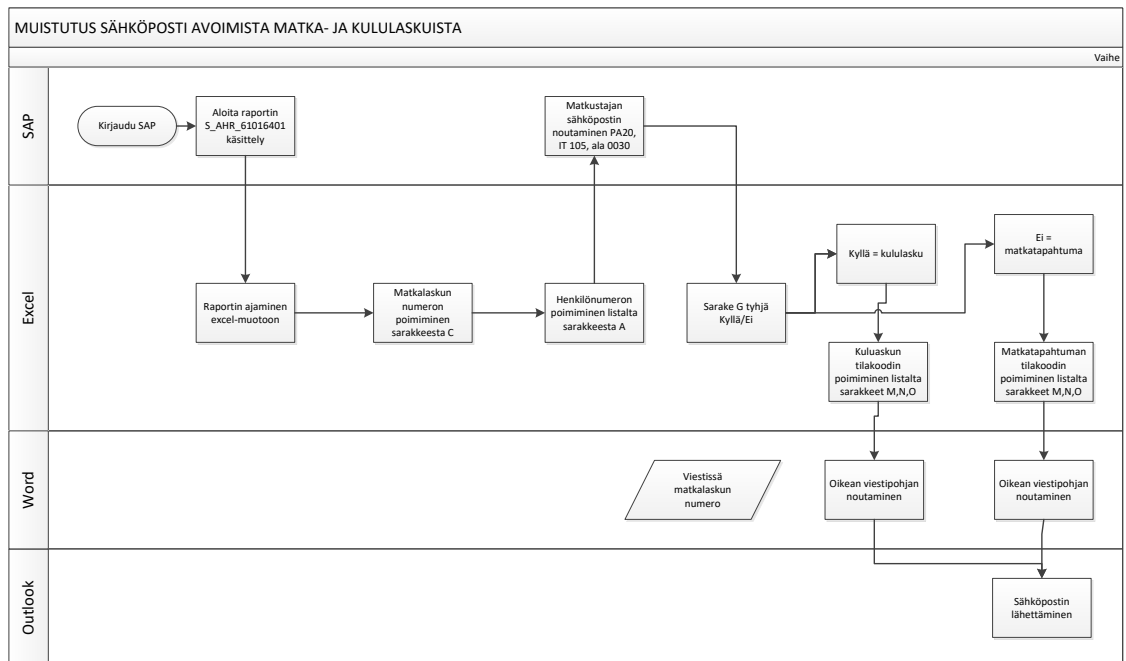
MUISTUTUS SÄHKÖPOSTI AVOIMISTA MATKA- JA KULULASKUISTA

Vaihe

SAP

Kirjaudu SAP

Aloita raportin S_AHR_61016401 käsittely

Matkustajan sähköpostin noutaminen PA20, IT 105, ala 0030

Excel

Raportin ajaminen excel-muotoon

Matkalaskun numeron poimiminen sarakkeesta C

Henkilönumeron poimiminen listalta sarakkeesta A

Sarake G tyhjä Kyllä/Ei

Kyllä = kululasku

Ei = matkatapahtuma

Kuluaskun tilakoodin poimiminen listalta sarakkeet M,N,O

Matkatapahtuman tilakoodin poimiminen listalta sarakkeet M,N,O

Word

Viestissä matkalaskun numero

Oikean viestipohjan noutaminen

Oikean viestipohjan noutaminen

Outlook

Sähköpostin lähettäminen